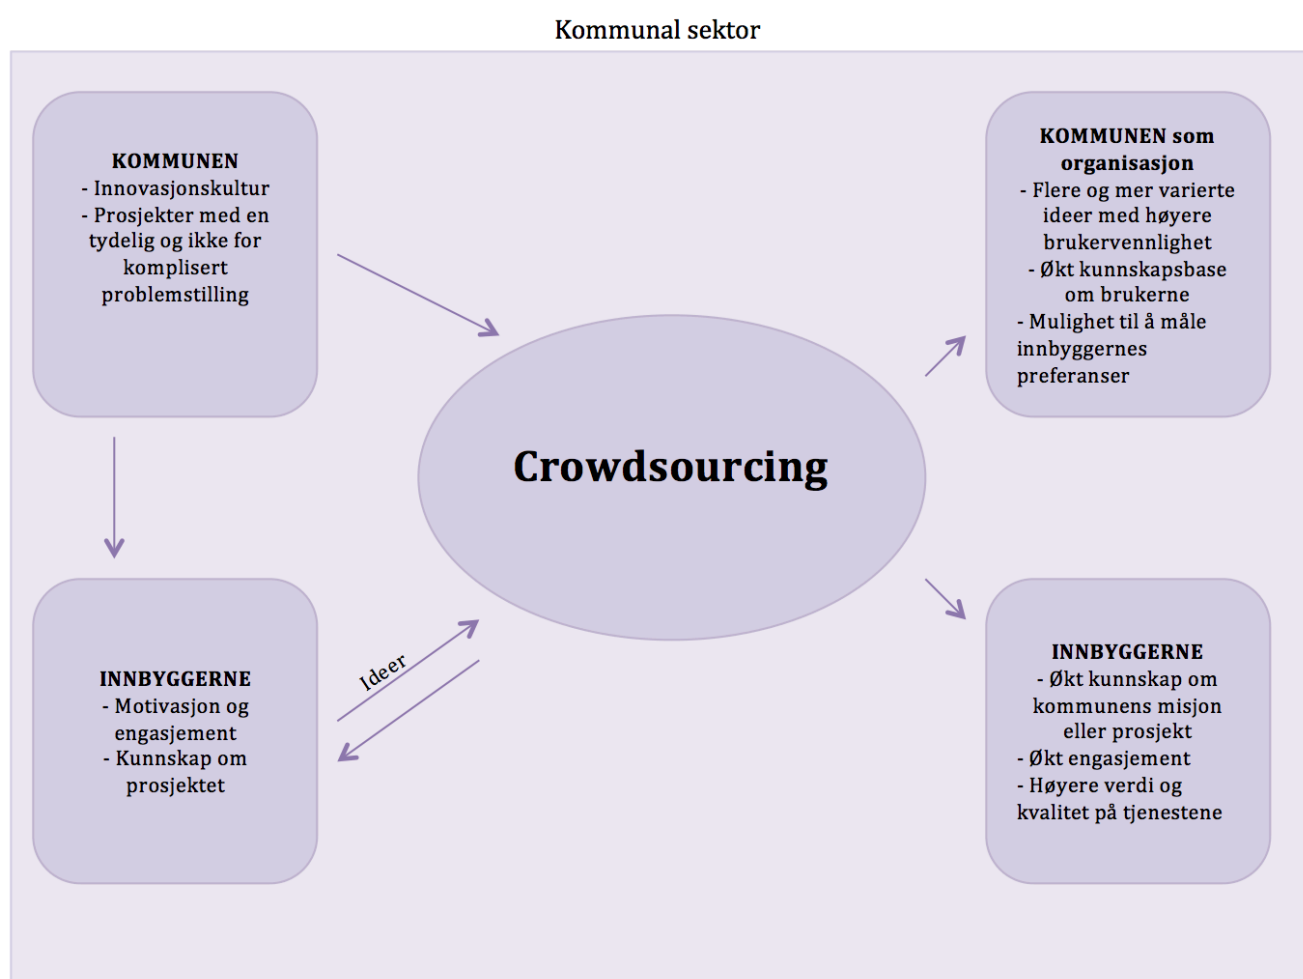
Kommunal sektor

**KOMMUNEN**
- Innovasjonskultur
- Prosjekter med en tydelig og ikke for komplisert problemstilling

**INNBYGGERNE**
- Motivasjon og engasjement
- Kunnskap om prosjektet

Ideer

**Crowdsourcing**

**KOMMUNEN som organisasjon**
- Flere og mer varierte ideer med høyere brukervennlighet
- Økt kunnskapsbase om brukerne
- Mulighet til å måle innbyggernes preferanser

**INNBYGGERNE**
- Økt kunnskap om kommunens misjon eller prosjekt
- Økt engasjement
- Høyere verdi og kvalitet på tjenestene